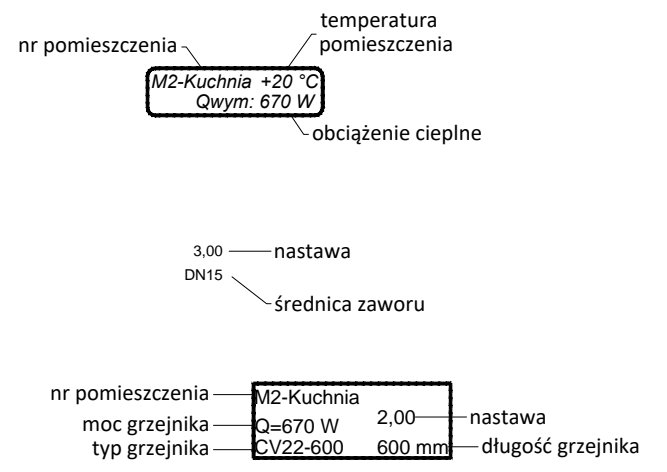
temperatura pomieszczenia

nr pomieszczenia

M2-Kuchnia +20 °C
Qwym: 670 W

obciążenie cieplne

3,00 nastawa
DN15

średnica zaworu

nr pomieszczenia | M2-Kuchnia

moc grzejnika | Q=670 W

2,00 nastawa

typ grzejnika | CV22-600 | 600 mm | długość grzejnika